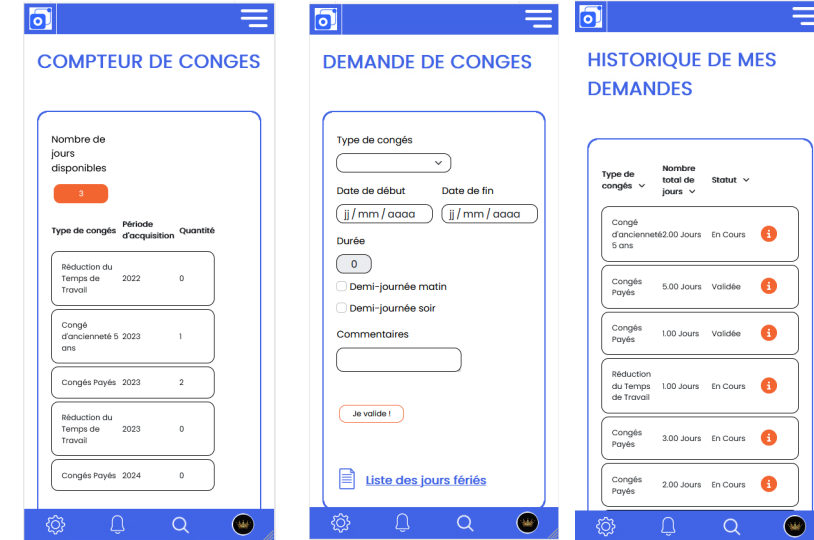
COMPTEUR DE CONGES

Nombre de jours disponibles

3

| Type de congés | Période d'acquisition | Quantité |
|---|---|---|
| Réduction du Temps de Travail | 2022 | 0 |
| Congé d'ancienneté 5 ans | 2023 | 1 |
| Congés Payés | 2023 | 2 |
| Réduction du Temps de Travail | 2023 | 0 |
| Congés Payés | 2024 | 0 |

DEMANDE DE CONGES

Type de congés

Date de début

jj / mm / aaaa

Date de fin

jj / mm / aaaa

Durée

0

Demi-journée matin

Demi-journée soir

Commentaires

Je valide !

Liste des jours fériés

HISTORIQUE DE MES DEMANDES

| Type de congés | Nombre total de jours | Statut |
|---|---|---|
| Congé d'ancienneté 5 ans | 2.00 Jours | En Cours |
| Congés Payés | 5.00 Jours | Validée |
| Congés Payés | 1.00 Jours | Validée |
| Réduction du Temps de Travail | 1.00 Jours | En Cours |
| Congés Payés | 3.00 Jours | En Cours |
| Congés Payés | 2.00 Jours | En Cours |